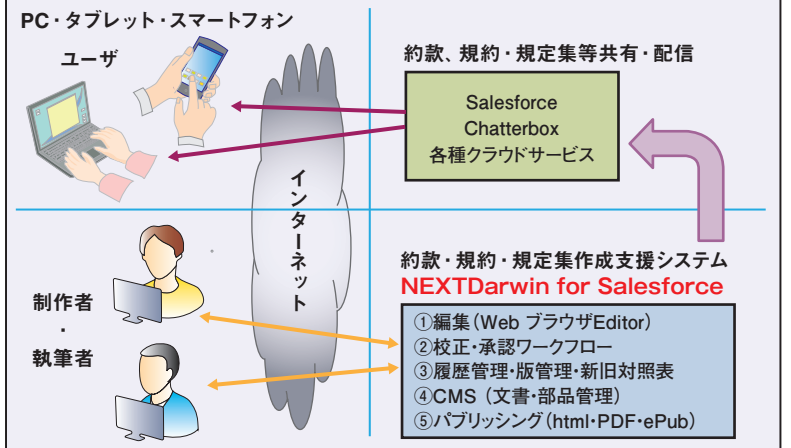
PC・タブレット・スマートフォン

ユーザ

約款、規約・規定集等共有・配信

Salesforce
Chatterbox
各種クラウドサービス

インターネット

約款・規約・規定集作成支援システム

NEXTDarwin for Salesforce

制作者
・
執筆者

①編集（Web ブラウザEditor）
②校正・承認ワークフロー
③履歴管理・版管理・新旧対照表
④CMS（文書・部品管理）
⑤パブリッシング（html・PDF・ePub）